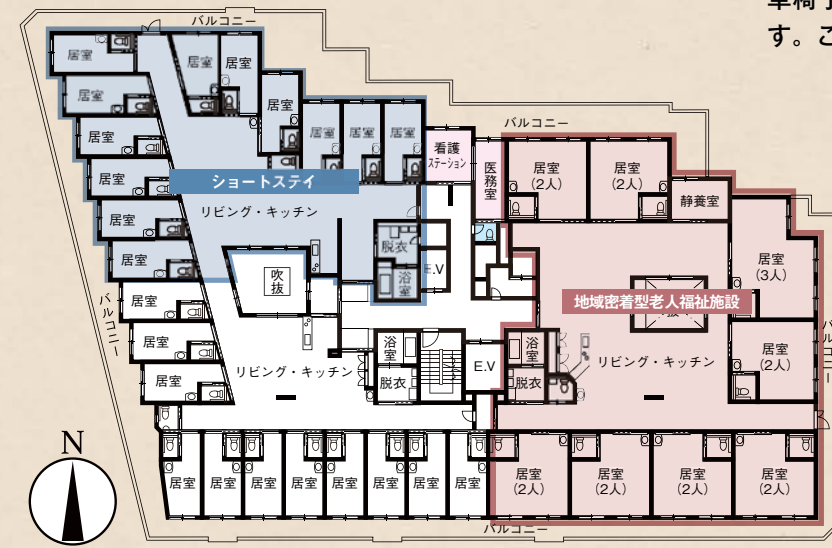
車椅子
す。こ

バルコニー
居室
居室
居室
居室
居室
居室
居室
居室
居室
居室
居室
居室
ショートステイ
リビング・キッチン
吹抜
脱衣
浴室
E.V
看護ステーション
医務室
バルコニー
居室
(2人)
居室
(2人)
静養室
居室
(3人)
地域密着型老人福祉施設
居室
(2人)
バルコニー
居室
居室
居室
リビング・キッチン
浴室
脱衣
E.V
浴室
脱衣
リビング・キッチン
居室
居室
居室
居室
居室
居室
居室
居室
居室
(2人)
居室
(2人)
居室
(2人)
居室
(2人)
バルコニー
N